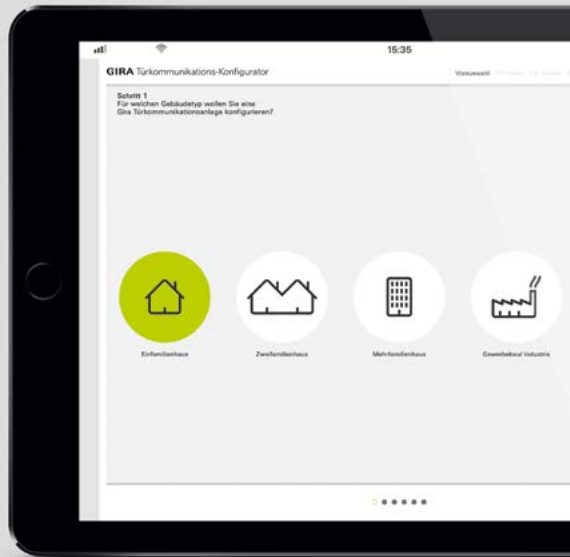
15:35

GIRA Türkommunikations-Konfigurator

Vorauswahl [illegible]

Schritt 1
Für welchen Gebäudetyp wollen Sie eine Gira Türkommunikationsanlage konfigurieren?

Einfamilienhaus

Zweifamilienhaus

Mehrfamilienhaus

Gewerbebau/ Industrie